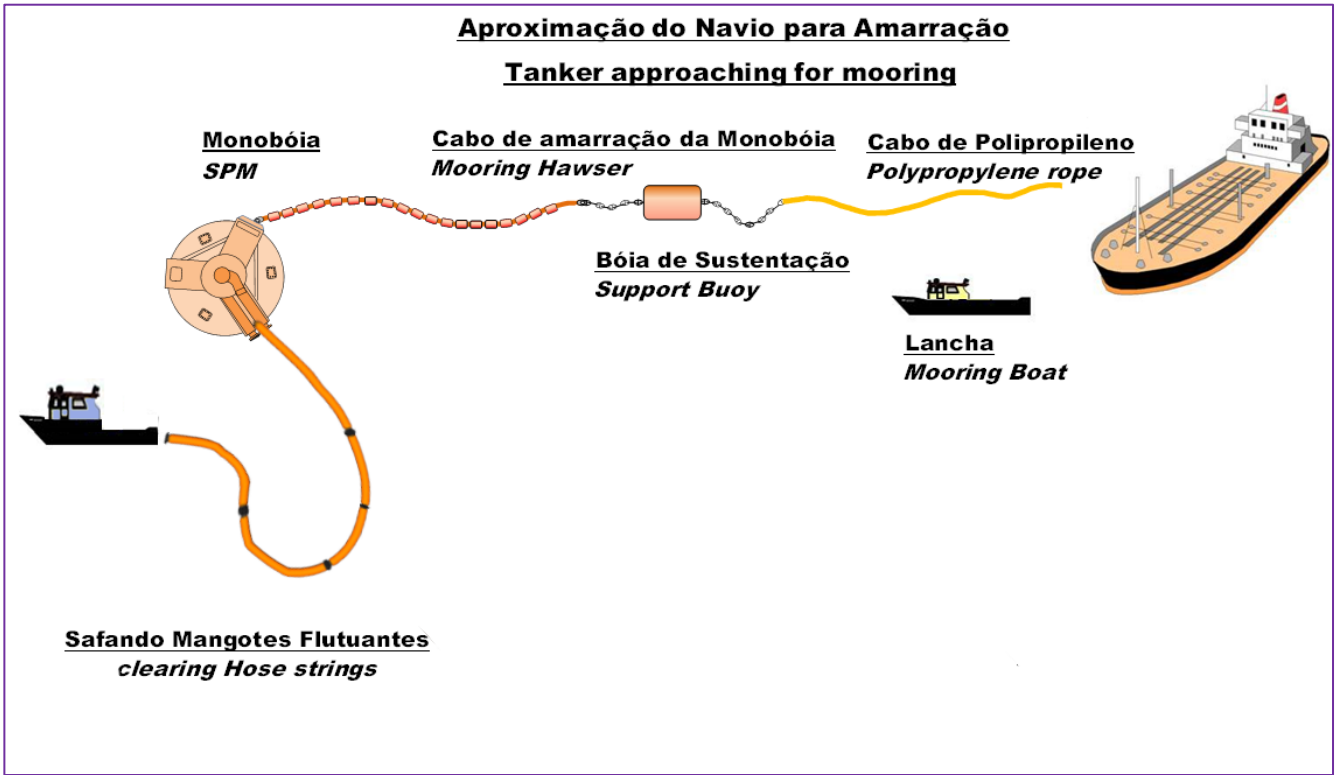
Aproximação do Navio para Amarração

Tanker approaching for mooring

Monobóia
SPM

Cabo de amarração da Monobóia
Mooring Hawser

Cabo de Polipropileno
Polypropylene rope

Bóia de Sustentação
Support Buoy

Lancha
Mooring Boat

Safando Mangotes Flutuantes
clearing Hose strings